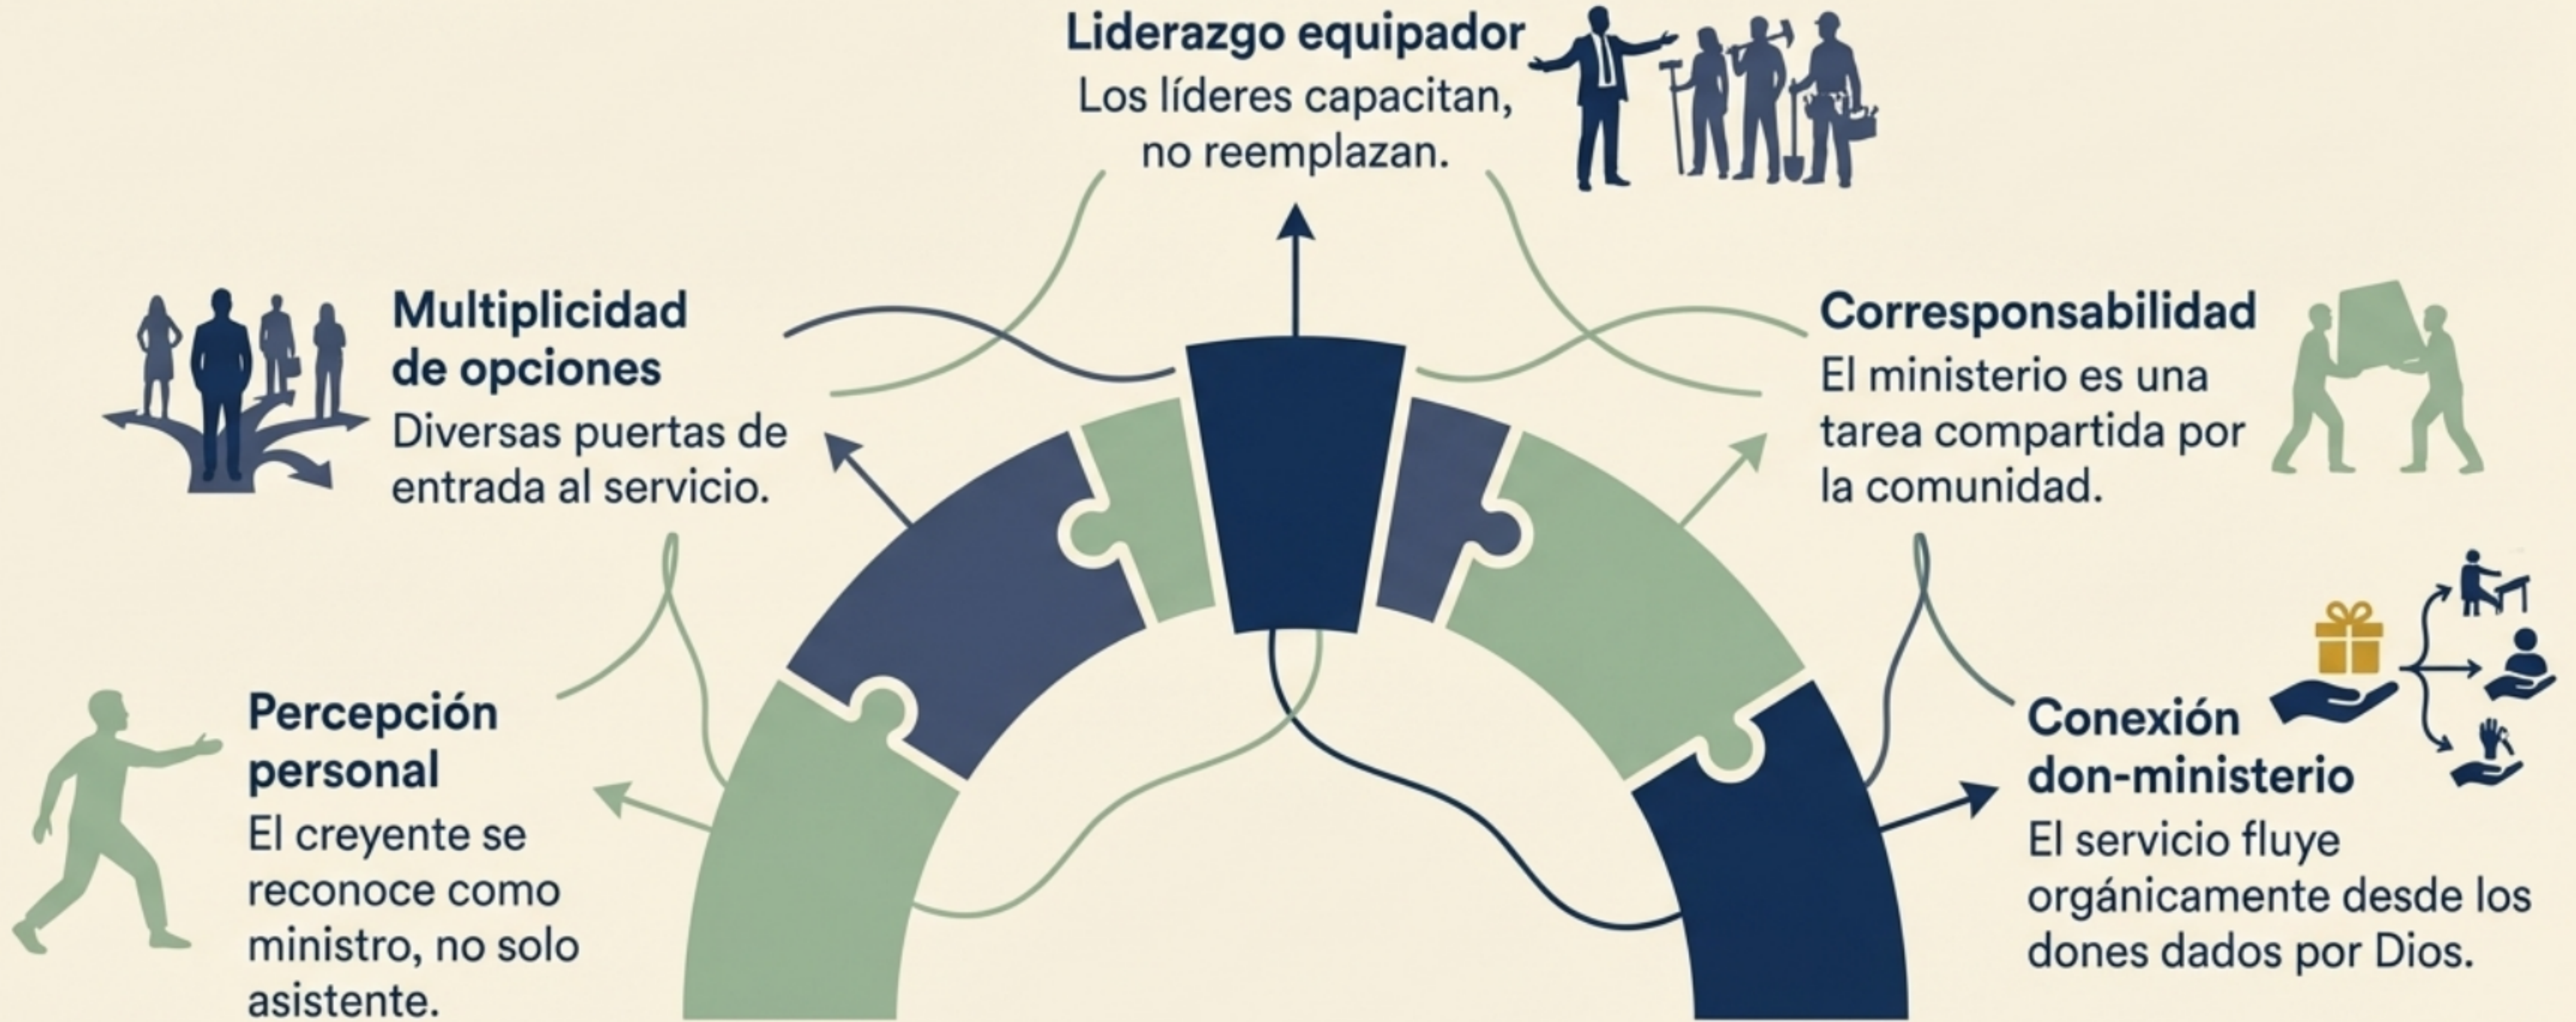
Liderazgo equipador
Los líderes capacitan, no reemplazan.

Multiplicidad de opciones
Diversas puertas de entrada al servicio.

Corresponsabilidad
El ministerio es una tarea compartida por la comunidad.

Percepción personal
El creyente se reconoce como ministro, no solo asistente.

Conexión don-ministerio
El servicio fluye orgánicamente desde los dones dados por Dios.